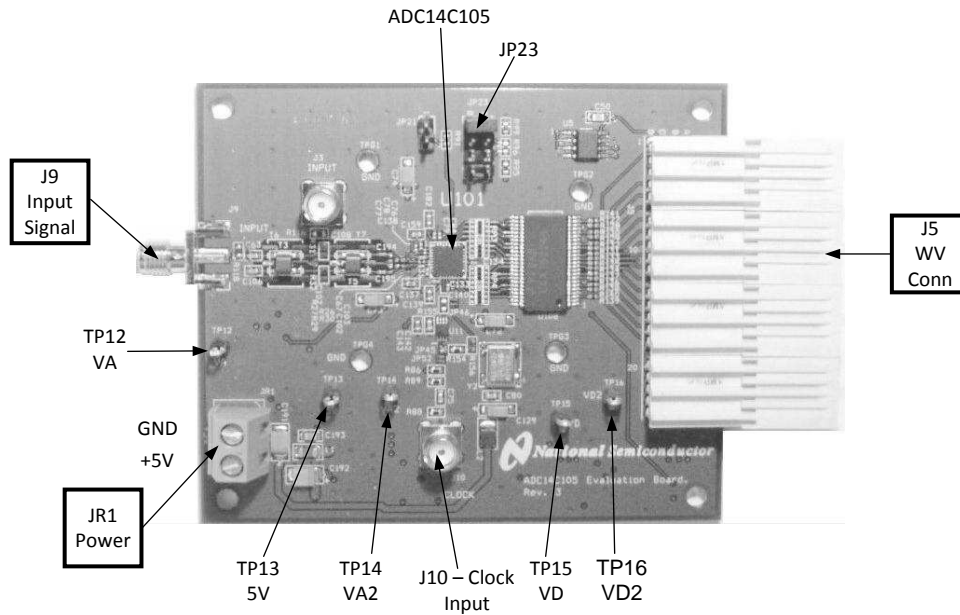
ADC14C105

JP23

J9
Input
Signal

J5
WV
Conn

TP12
VA

GND

+5V

JR1
Power

TP13
5V

TP14
VA2

J10 – Clock
Input

TP15
VD

TP16
VD2

U101

INPUT

J3
INPUT

GND

TP12

TP13

TP14

TP15

TP16

VD2

CLOCK

National Semiconductor

ADC14C105 Evaluation Board.
Rev. 3